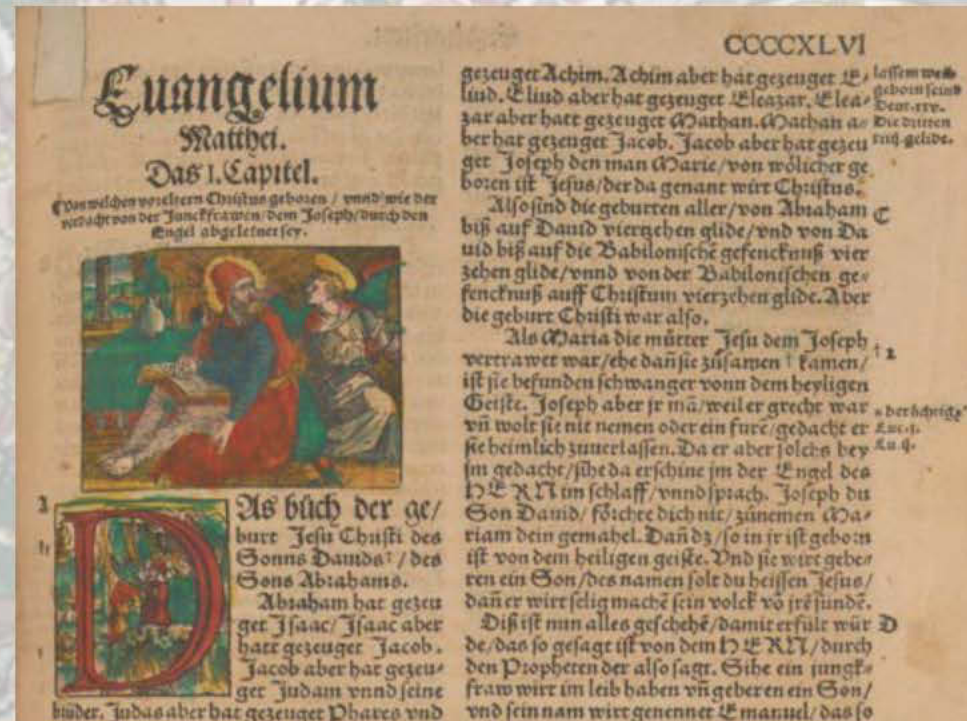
CCCCXLVI

Euangelium Matthei.

Das I. Capitel.

Von welchen voreltern Christus geboren / vnnd wie der verdacht von der Junckfrawen / dem Joseph / durch den Engel abgeleinet sey.

A

b

DAs bůch der geburt Jesu Christi des Sonns Dauids † / des Sons Abrahams.

Abraham hat gezeuget Isaac / Isaac aber hatt gezeuget Jacob. Jacob aber hat gezeuget Judam vnnd seine brůder. Judas aber hat gezeuget Phares vnd

gezeuget Achim. Achim aber hat gezeuget Eliud. Eliud aber hat gezeuget Eleazar. Eleazar aber hatt gezeuget Mathan. Mathan aber hat gezeuget Jacob. Jacob aber hat gezeuget Joseph den man Marie / von wölicher geboren ist Jesus / der da genant wirt Christus.

Also sind die geburten aller / von Abraham biß auf Dauid viertzehen glide / vnd von Dauid biß auf die Babilonische gefenckknuß viertzehen glide / vnnd von der Babilonischen gefenckknuß auff Christum viertzehen glide. Aber die geburt Christi war also.

Als Maria die můtter Jesu dem Joseph vertrawet war / ehe dañ sie zůsamen † kamen / ist sie befunden schwanger vonn dem heyligen Geiste. Joseph aber jr mã / weil er grecht war vñ wolt sie nit nemen oder ein fure / gedacht er sie heimlich zuuerlassen. Da er aber solchs bey im gedacht / sihe da erschine im der Engel des HERRN im schlaff / vnnd sprach. Joseph du Son Dauid / förchte dich nit / zůnemen Mariam dein gemahel. Dañ dz / so in jr ist geboren ist von dem heiligen geiste. Vnd sie wirt gebere ein Son / des namen solt du heissen Jesus / dañ er wirt selig machẽ sein volck võ jrẽ sündẽ.

Diß ist nun alles geschehẽ / damit erfült würde / das so gesagt ist von dem HERRN / durch den Propheten der also sagt. Sihe ein jungkfraw wirt im leib haben vñ geberen ein Son / vnd sein nam wirt genennet Emanuel / das so

lassem welch geborn seind Deut. xxv. Die dritten ruff-glide.

C

† 2

a Der schreift Luc. 1. Lu. 4.

D